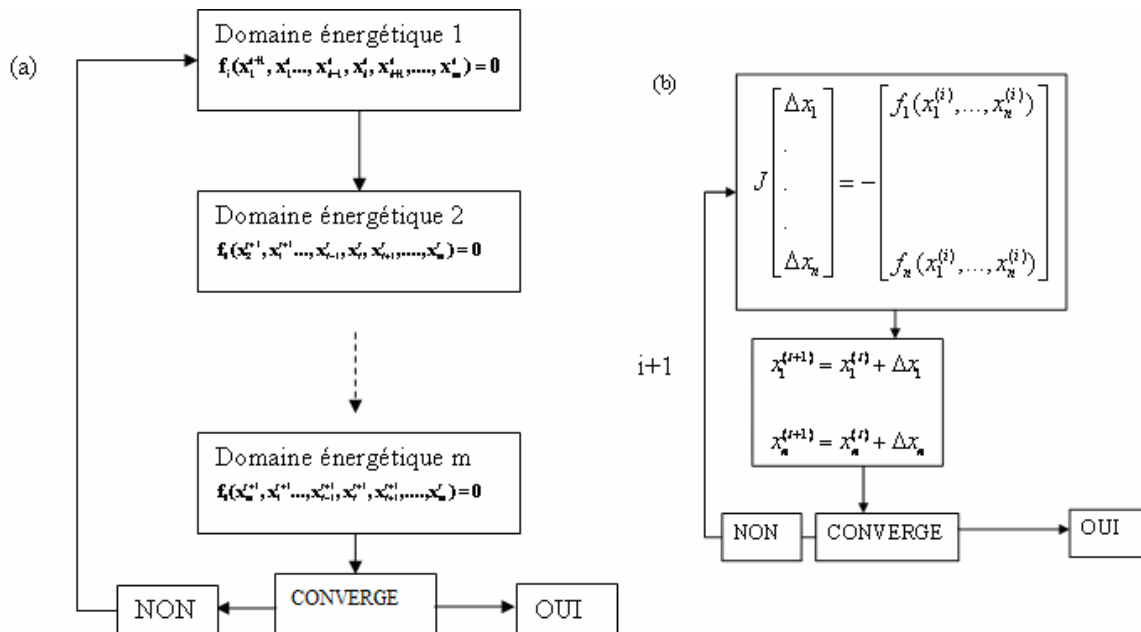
(a)

Domaine énergétique 1
$f_1(x_1^{i+1}, x_1^i, ..., x_{i-1}^i, x_i^i, x_{i+1}^i, ....., x_m^i) = 0$

Domaine énergétique 2
$f_i(x_2^{i+1}, x_i^{i+1}, ..., x_{i-1}^i, x_i^i, x_{i+1}^i, ....., x_m^i) = 0$

Domaine énergétique m
$f_i(x_m^{i+1}, x_i^{i+1}, ..., x_{i-1}^{i+1}, x_i^{i+1}, x_{i+1}^{i+1}, ....., x_m^i) = 0$

CONVERGE

NON

OUI

(b)

$J \begin{bmatrix} \Delta x_1 \\ . \\ . \\ . \\ \Delta x_n \end{bmatrix} = - \begin{bmatrix} f_1(x_1^{(i)}, ..., x_n^{(i)}) \\ \\ \\ f_n(x_1^{(i)}, ..., x_n^{(i)}) \end{bmatrix}$

i+1

$x_1^{(i+1)} = x_1^{(i)} + \Delta x_1$

$x_n^{(i+1)} = x_n^{(i)} + \Delta x_n$

NON

CONVERGE

OUI